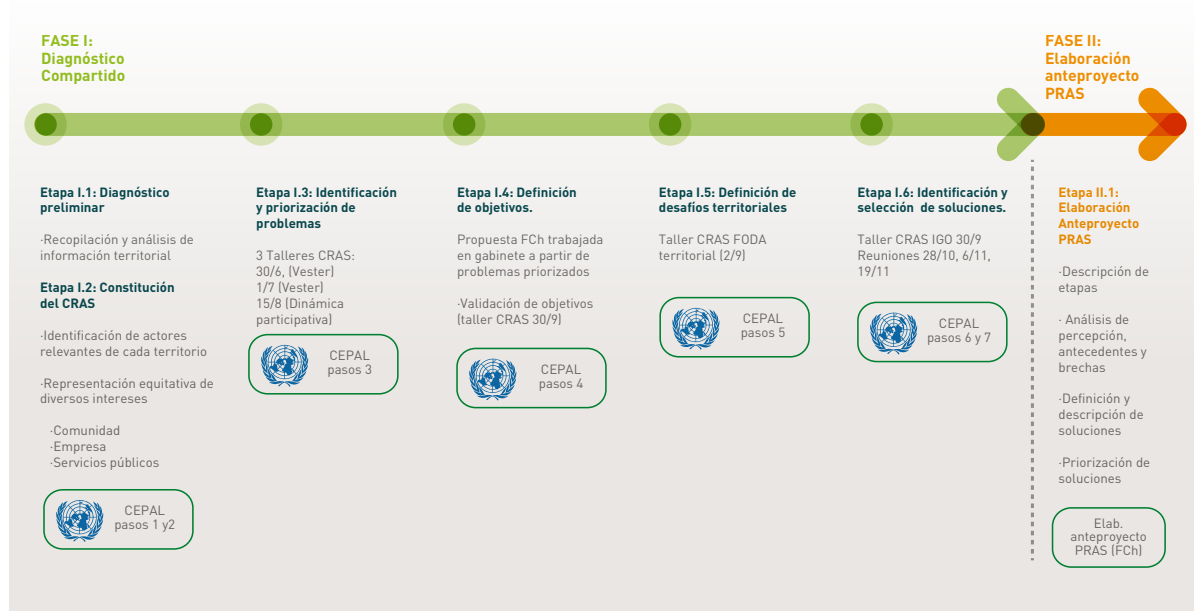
FASE I:
Diagnóstico
Compartido

FASE II:
Elaboración
anteproyecto
PRAS

Etapa I.1: Diagnóstico preliminar

·Recopilación y análisis de información territorial

Etapa I.2: Constitución del CRAS

·Identificación de actores relevantes de cada territorio

·Representación equitativa de diversos intereses

·Comunidad
·Empresa
·Servicios públicos

CEPAL
pasos 1 y2

Etapa I.3: Identificación y priorización de problemas

3 Talleres CRAS:
30/6, (Vester)
1/7 (Vester)
15/8 (Dinámica participativa)

CEPAL
pasos 3

Etapa I.4: Definición de objetivos.

Propuesta FCh trabajada en gabinete a partir de problemas priorizados

·Validación de objetivos (taller CRAS 30/9)

CEPAL
pasos 4

Etapa I.5: Definición de desafíos territoriales

Taller CRAS FODA territorial (2/9)

CEPAL
pasos 5

Etapa I.6: Identificación y selección de soluciones.

Taller CRAS IGO 30/9
Reuniones 28/10, 6/11, 19/11

CEPAL
pasos 6 y 7

Etapa II.1: Elaboración Anteproyecto PRAS

·Descripción de etapas

· Análisis de percepción, antecedentes y brechas

·Definición y descripción de soluciones

·Priorización de soluciones

Elab. anteproyecto PRAS (FCh)